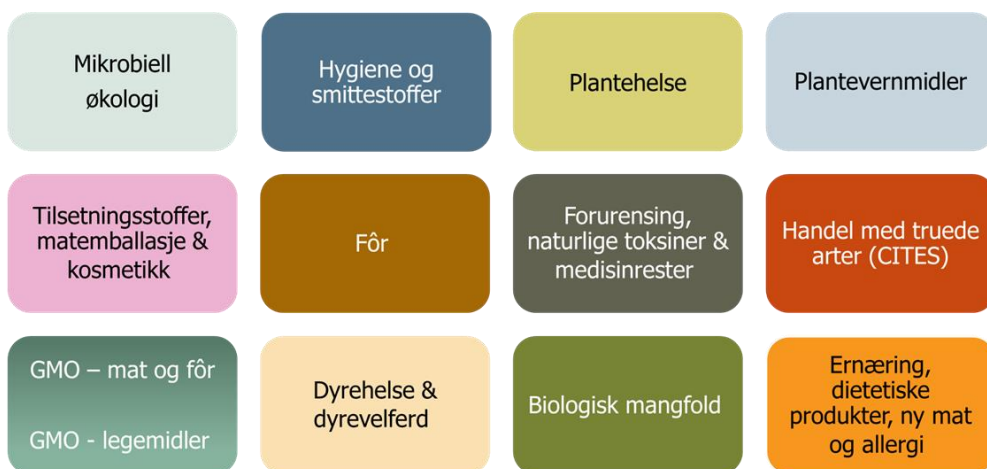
Mikrobiell økologi

Hygiene og smittestoffer

Plantehelse

Plantevernmidler

Tilsetningsstoffer, matemballasje & kosmetikk

Fôr

Forurensing, naturlige toksiner & medisinrester

Handel med truede arter (CITES)

GMO – mat og fôr

GMO - legemidler

Dyrehelse & dyrevelferd

Biologisk mangfold

Ernæring, dietetiske produkter, ny mat og allergi